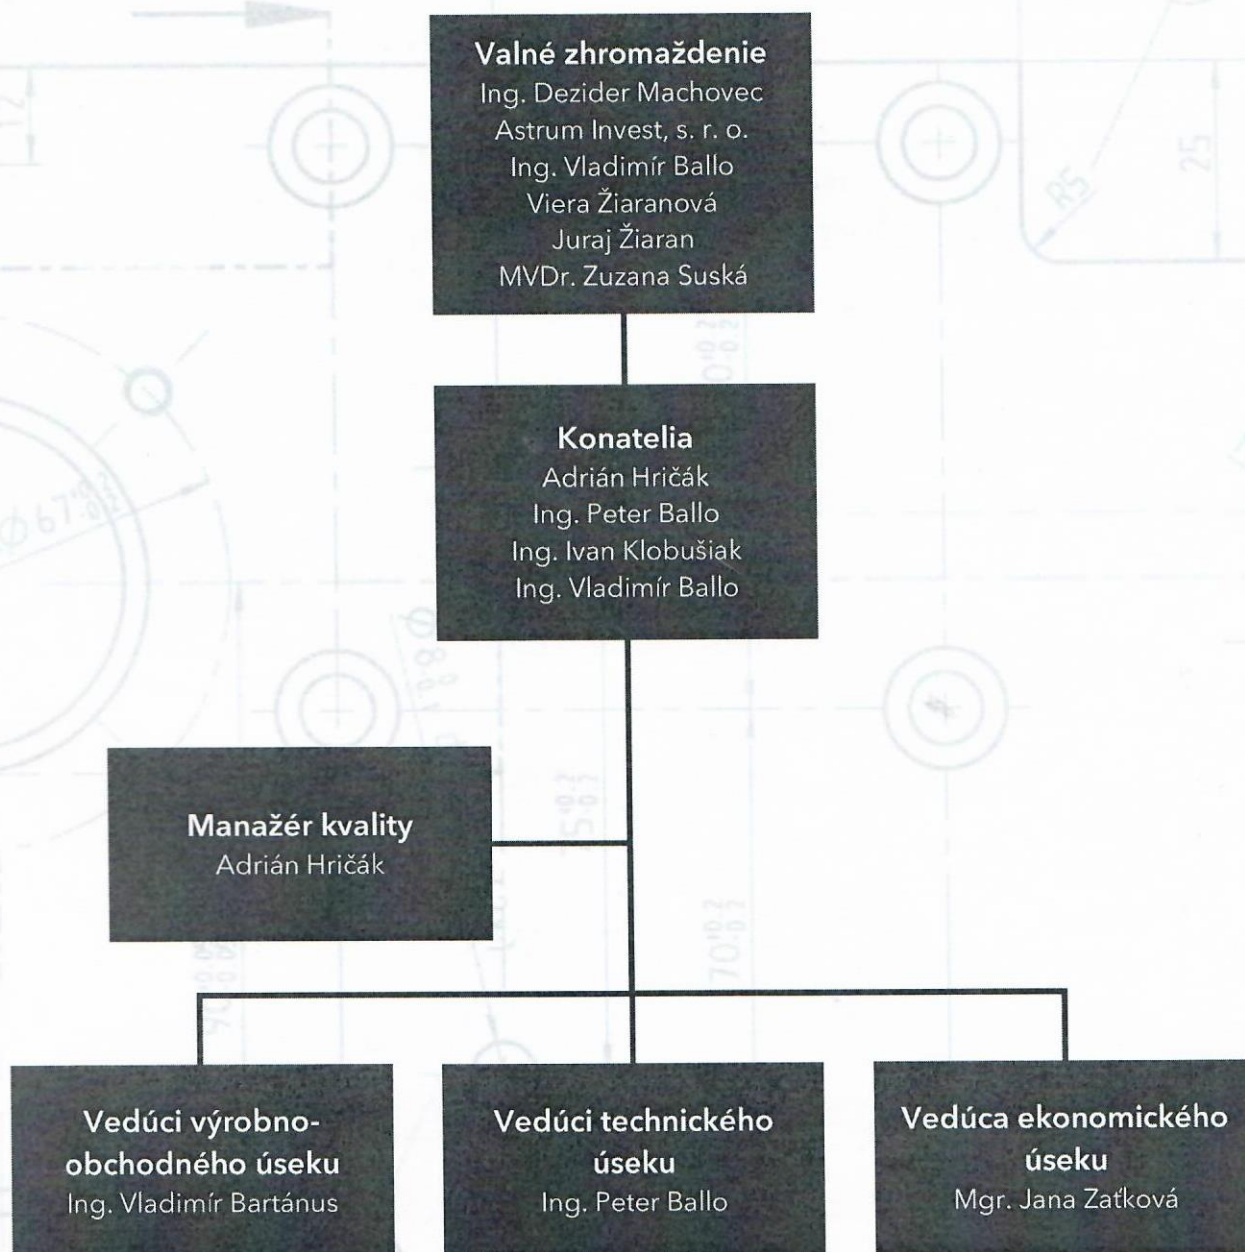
Valné zhromaždenie
Ing. Dezider Machovec
Astrum Invest, s. r. o.
Ing. Vladimír Ballo
Viera Žiaranová
Juraj Žiaran
MVDr. Zuzana Suská

Konatelia
Adrián Hričák
Ing. Peter Ballo
Ing. Ivan Klobušiak
Ing. Vladimír Ballo

Manažér kvality
Adrián Hričák

Vedúci výrobno-obchodného úseku
Ing. Vladimír Bartánus

Vedúci technického úseku
Ing. Peter Ballo

Vedúca ekonomického úseku
Mgr. Jana Zaťková